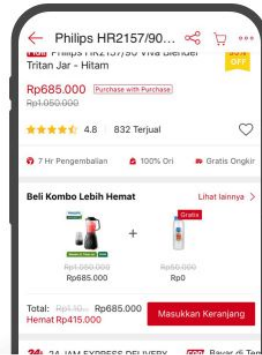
Philips HR2157/90...

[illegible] Philips HR2157/90 Viva Blender Tritan Jar - Hitam

35% OFF

Rp685.000 Purchase with Purchase

Rp1.050.000

4.8 832 Terjual

7 Hr Pengembalian 100% Ori Gratis Ongkir

Beli Kombo Lebih Hemat Lihat lainnya >

Gratis

Rp1.050.000 Rp685.000

Rp50.000 Rp0

Total: Rp1.10... Rp685.000
Hemat Rp415.000

Masukkan Keranjang

24 JAM EXPRESS DELIVERY Bayar di Tem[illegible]